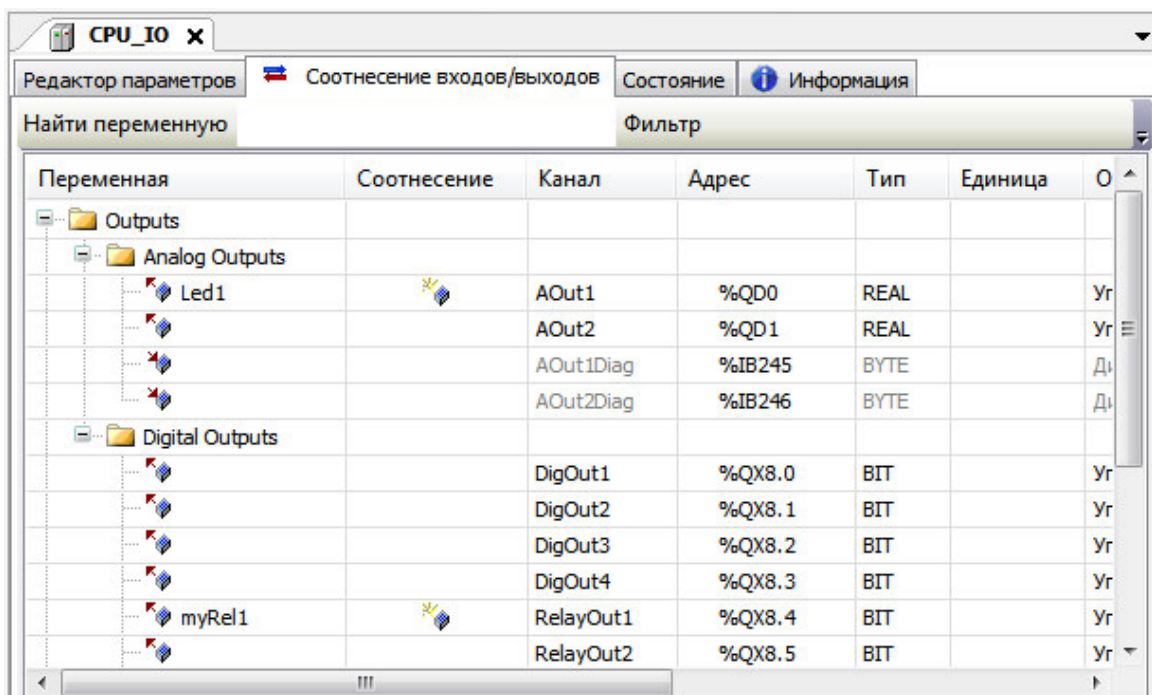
CPU_IO ×

Редактор параметров | Соотнесение входов/выходов | Состояние | Информация

Найти переменную | Фильтр

| Переменная | Соотнесение | Канал | Адрес | Тип | Единица | О |
|---|---|---|---|---|---|---|
| Outputs | | | | | | |
| Analog Outputs | | | | | | |
| Led1 | | AOut1 | %QD0 | REAL | | Уг |
| | | AOut2 | %QD1 | REAL | | Уг |
| | | AOut1Diag | %IB245 | BYTE | | Ди |
| | | AOut2Diag | %IB246 | BYTE | | Ди |
| Digital Outputs | | | | | | |
| | | DigOut1 | %QX8.0 | BIT | | Уг |
| | | DigOut2 | %QX8.1 | BIT | | Уг |
| | | DigOut3 | %QX8.2 | BIT | | Уг |
| | | DigOut4 | %QX8.3 | BIT | | Уг |
| myRel1 | | RelayOut1 | %QX8.4 | BIT | | Уг |
| | | RelayOut2 | %QX8.5 | BIT | | Уг |